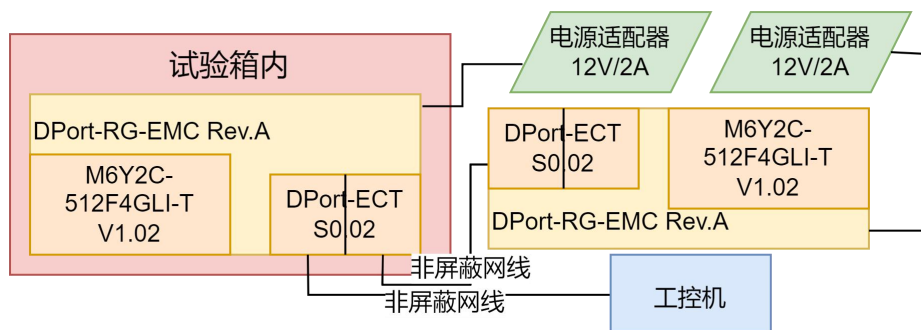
试验箱内

DPort-RG-EMC Rev.A

M6Y2C-512F4GLI-T V1.02

DPort-ECT S0 02

电源适配器 12V/2A

电源适配器 12V/2A

DPort-ECT S0 02

M6Y2C-512F4GLI-T V1.02

DPort-RG-EMC Rev.A

非屏蔽网线

非屏蔽网线

工控机